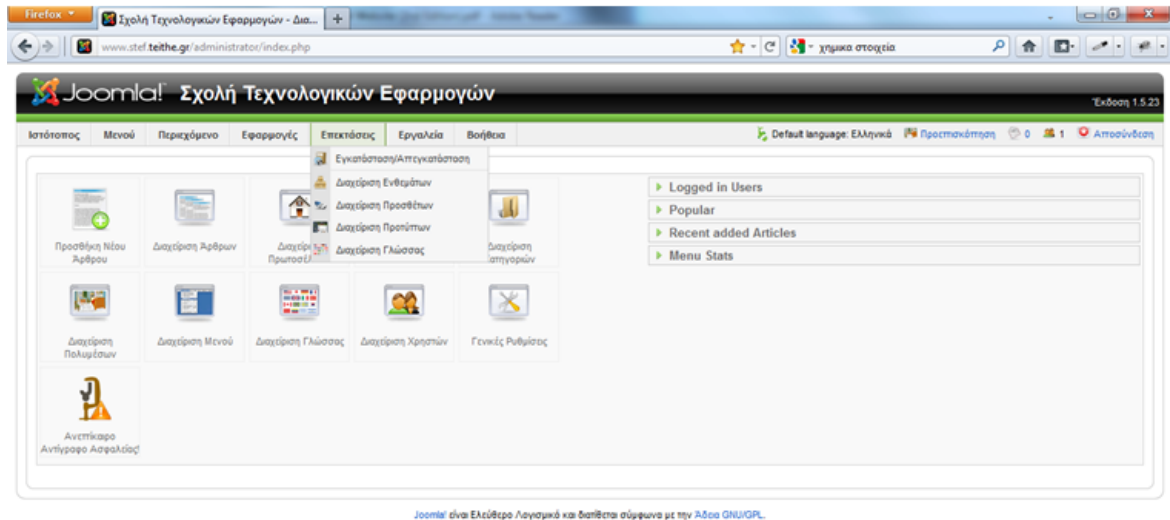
Firefox
Σχολή Τεχνολογικών Εφαρμογών - Δια...
www.stef.teithe.gr/administrator/index.php
χημικα στοιχεία

Joomla! Σχολή Τεχνολογικών Εφαρμογών
Έκδοση 1.5.23

Ιστότοπος Μενού Περιεχόμενο Εφαρμογές Επεκτάσεις Εργαλεία Βοήθεια
Default language: Ελληνικά Προεπισκόπηση 0 1 Αποσύνδεση

Εγκατάσταση/Απεγκατάσταση
Διαχείριση Ενθεμάτων
Διαχείριση Προσθέτων
Διαχείριση Προτύπων
Διαχείριση Γλώσσας

Προσθήκη Νέου Άρθρου
Διαχείριση Άρθρων
Διαχείρ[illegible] Πρωτοσέλ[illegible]
Διαχείριση Κατηγοριών
Διαχείριση Πολυμέσων
Διαχείριση Μενού
Διαχείριση Γλώσσας
Διαχείριση Χρηστών
Γενικές Ρυθμίσεις
Ανεπίκαιρο Αντίγραφο Ασφαλείας!

Logged in Users
Popular
Recent added Articles
Menu Stats

Joomla! είναι Ελεύθερο Λογισμικό και διατίθεται σύμφωνα με την Άδεια GNU/GPL.